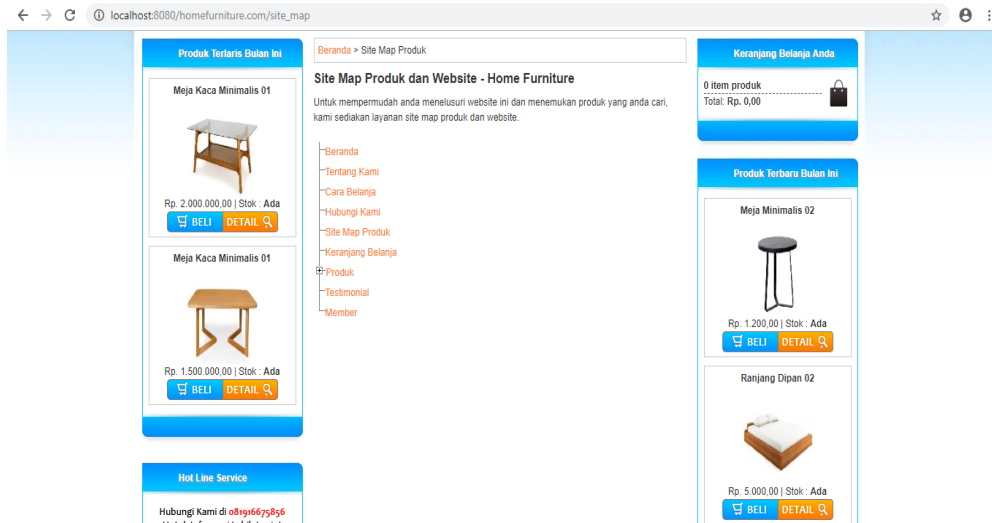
localhost:8080/homefurniture.com/site_map

Produk Terlaris Bulan Ini

Meja Kaca Minimalis 01

Rp. 2.000.000,00 | Stok : Ada

BELI DETAIL

Meja Kaca Minimalis 01

Rp. 1.500.000,00 | Stok : Ada

BELI DETAIL

Hot Line Service

Hubungi Kami di 081916675856

Beranda > Site Map Produk

Site Map Produk dan Website - Home Furniture

Untuk mempermudah anda menelusuri website ini dan menemukan produk yang anda cari, kami sediakan layanan site map produk dan website.

Beranda
Tentang Kami
Cara Belanja
Hubungi Kami
Site Map Produk
Keranjang Belanja
Produk
Testimonial
Member

Keranjang Belanja Anda

0 item produk
Total: Rp. 0,00

Produk Terbaru Bulan Ini

Meja Minimalis 02

Rp. 1.200,00 | Stok : Ada

BELI DETAIL

Ranjang Dipan 02

Rp. 5.000,00 | Stok : Ada

BELI DETAIL